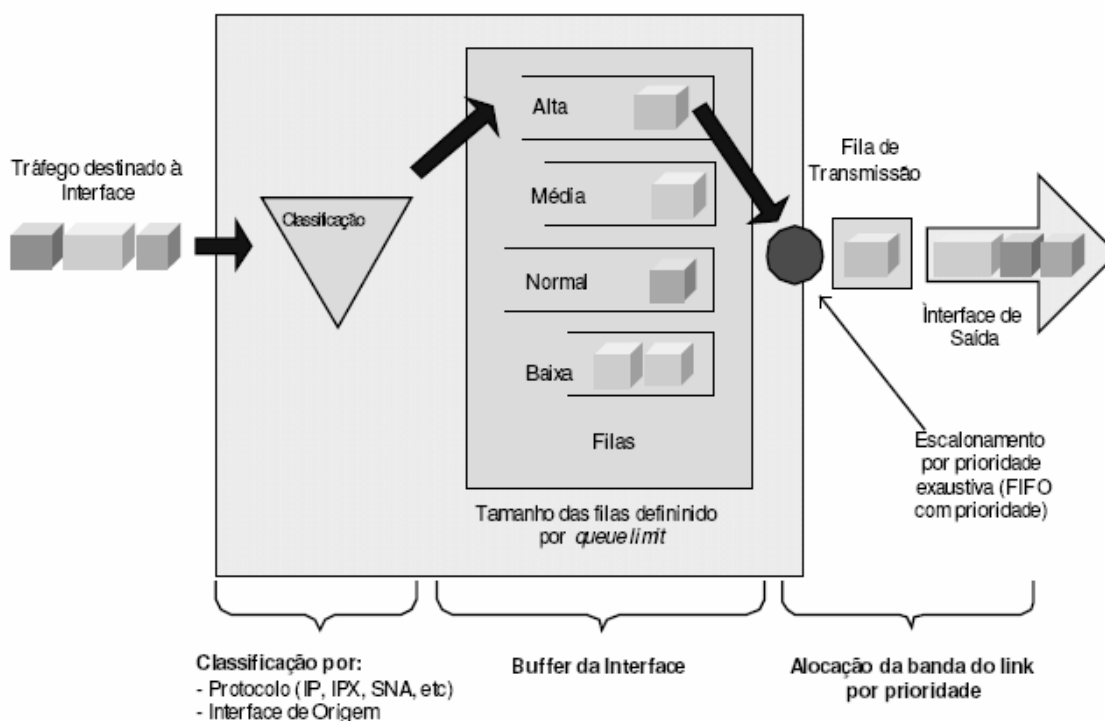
Tráfego destinado à Interface

Classificação

Alta

Média

Normal

Baixa

Filas

Fila de Transmissão

Ìnterface de Saída

Escalonamento por prioridade exaustiva (FIFO com prioridade)

Tamanho das filas defininido por *queue limit*

Classificação por:
- Protocolo (IP, IPX, SNA, etc)
- Interface de Origem

Buffer da Interface

Alocação da banda do link por prioridade